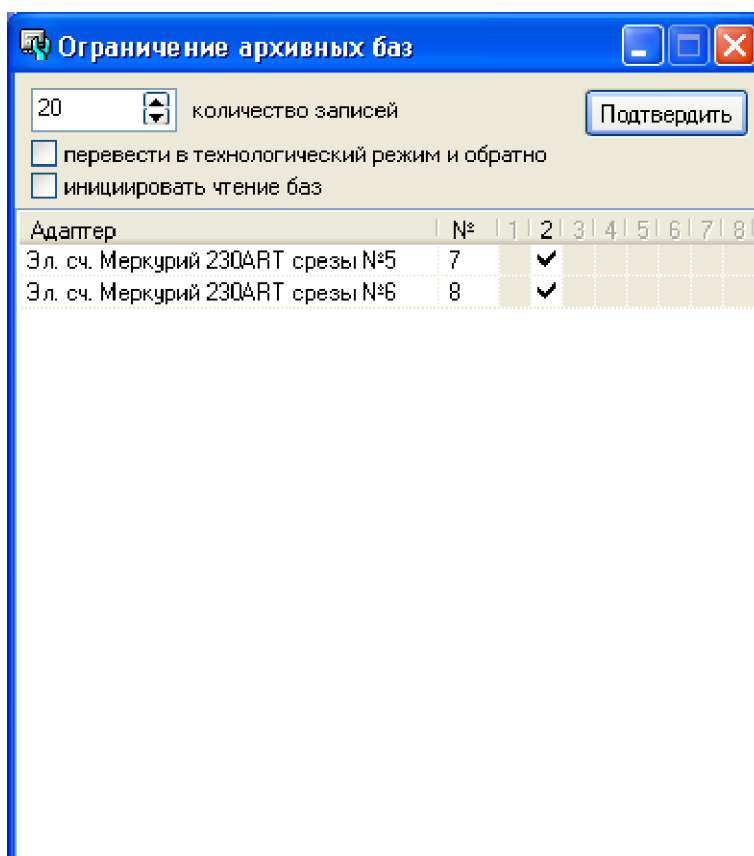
Ограничение архивных баз

20 количество записей

Подтвердить

перевести в технологический режим и обратно

инициировать чтение баз

| Адаптер | № | 1 | 2 | 3 | 4 | 5 | 6 | 7 | 8 |
|---|---|---|---|---|---|---|---|---|---|
| Эл. сч. Меркурий 230ART срезы №5 | 7 | | ✓ | | | | | | |
| Эл. сч. Меркурий 230ART срезы №6 | 8 | | ✓ | | | | | | |